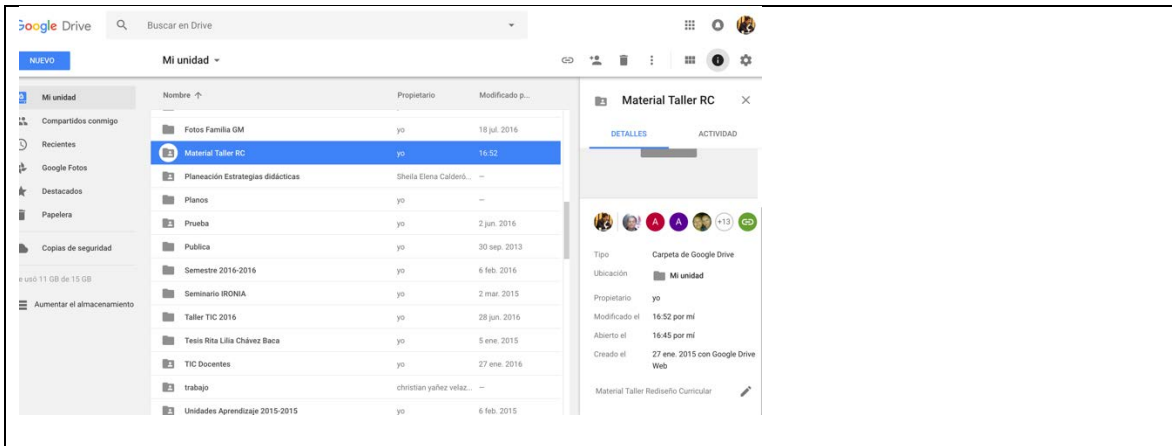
Google Drive

Buscar en Drive

NUEVO

Mi unidad

Mi unidad
Compartidos conmigo
Recientes
Google Fotos
Destacados
Papelera
Copias de seguridad
e usó 11 GB de 15 GB
Aumentar el almacenamiento

| Nombre ↑ | Propietario | Modificado p... |
|---|---|---|
| Fotos Familia GM | yo | 18 jul. 2016 |
| Material Taller RC | yo | 16:52 |
| Planeación Estrategias didácticas | Sheila Elena Calderó... | — |
| Planos | yo | — |
| Prueba | yo | 2 jun. 2016 |
| Publica | yo | 30 sep. 2013 |
| Semestre 2016-2016 | yo | 6 feb. 2016 |
| Seminario IRONIA | yo | 2 mar. 2015 |
| Taller TIC 2016 | yo | 28 jun. 2016 |
| Tesis Rita Lilia Chávez Baca | yo | 5 ene. 2015 |
| TIC Docentes | yo | 27 ene. 2016 |
| trabajo | christian yañez velaz... | — |
| Unidades Aprendizaje 2015-2015 | yo | 6 feb. 2015 |

Material Taller RC

DETALLES
ACTIVIDAD

A A +13

Tipo Carpeta de Google Drive
Ubicación Mi unidad
Propietario yo
Modificado el 16:52 por mí
Abierto el 16:45 por mí
Creado el 27 ene. 2015 con Google Drive Web

Material Taller Rediseño Curricular